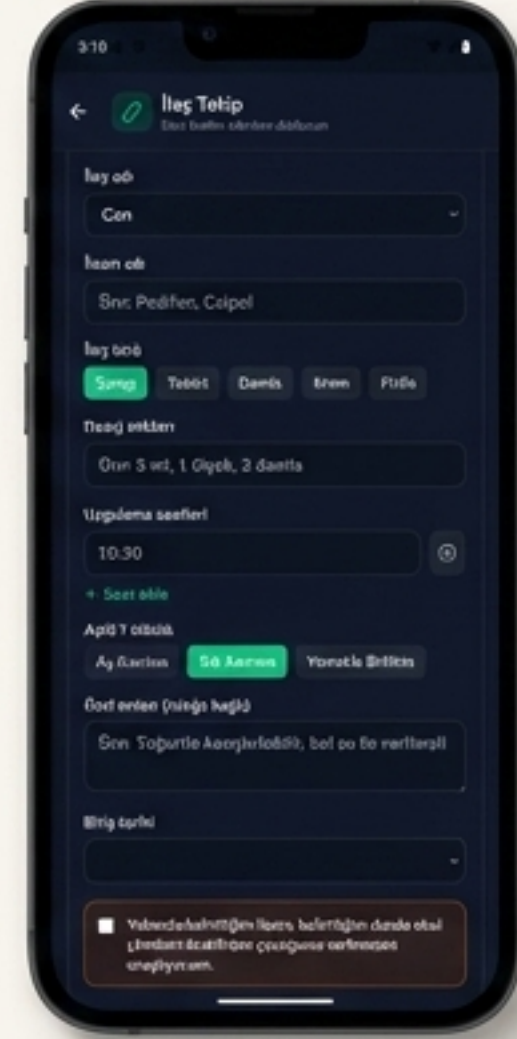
3:10

İleç Takip
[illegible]

İlaç adı
Con

İlaon adı
Sınr. Pedifien, Colpel

İlaç tobü
Şurup
Tablet
Damla
Krem
Fitile

Doag miktarı
Orın 5 ml, 1 Gıyob, 2 damla

Uygulama saatleri
10:30
+ Saat ekle

Aplğ 7 olduk
Aç Karına
Sık Karına
Yemekle Birlikte

Özel notlar (isteğe bağlı)
Sonr. Toğurtla karıştırılabilir, bol su ile verilmeli

Bitiş tarihi

Yalnızca belirttiğim ilacın, belirttiğim dozda okul çizelgesi öcelliğine çocuğuma verilmesini onaylıyorum.